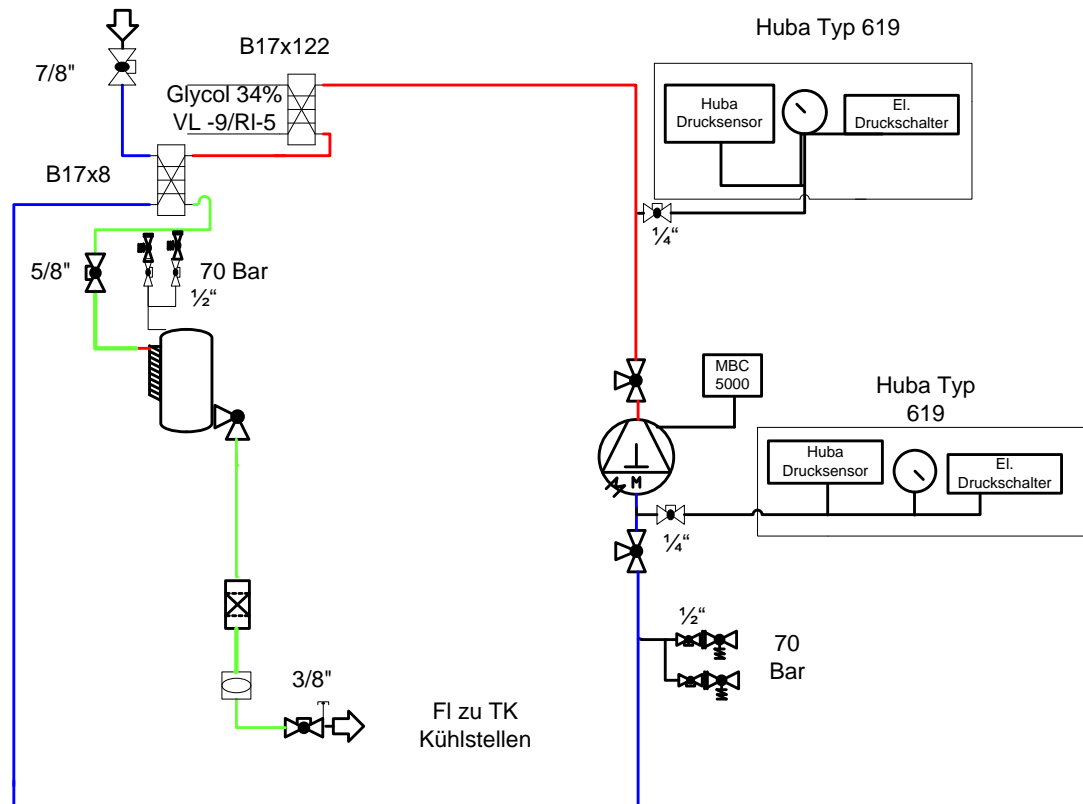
Huba Typ 619

B17x122

7/8"

Glycol 34%
VL -9/RI-5

Huba Drucksensor

El. Druckschalter

B17x8

¼"

5/8"

70 Bar

½"

MBC 5000

Huba Typ 619

Huba Drucksensor

El. Druckschalter

M

¼"

½"

70 Bar

3/8"

Fl zu TK Kühlstellen